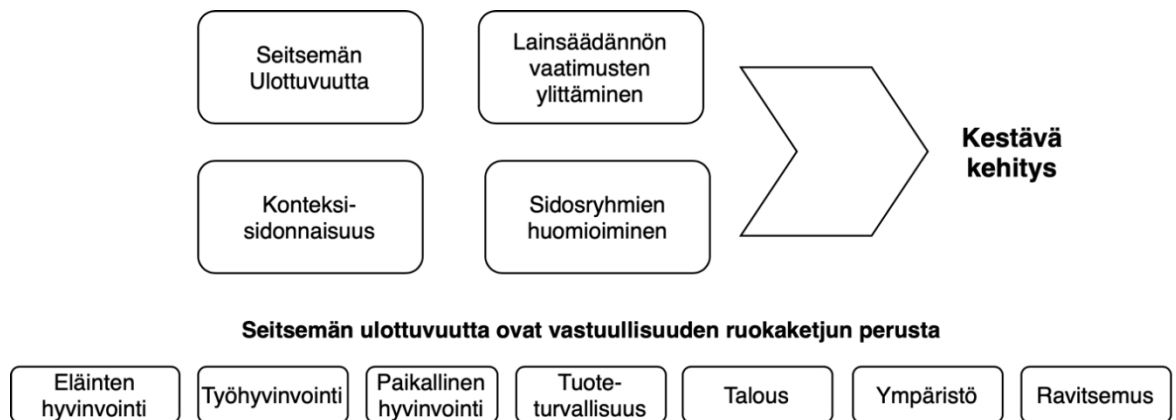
Seitsemän Ulottuvuutta

Lainsäädännön vaatimusten ylittäminen

Konteksi-sidonnaisuus

Sidosryhmien huomioiminen

Kestävä kehitys

Seitsemän ulottuvuutta ovat vastuullisuuden ruokaketjun perusta

Eläinten hyvinvointi

Työhyvinvointi

Paikallinen hyvinvointi

Tuote-turvallisuus

Talous

Ympäristö

Ravitsemus